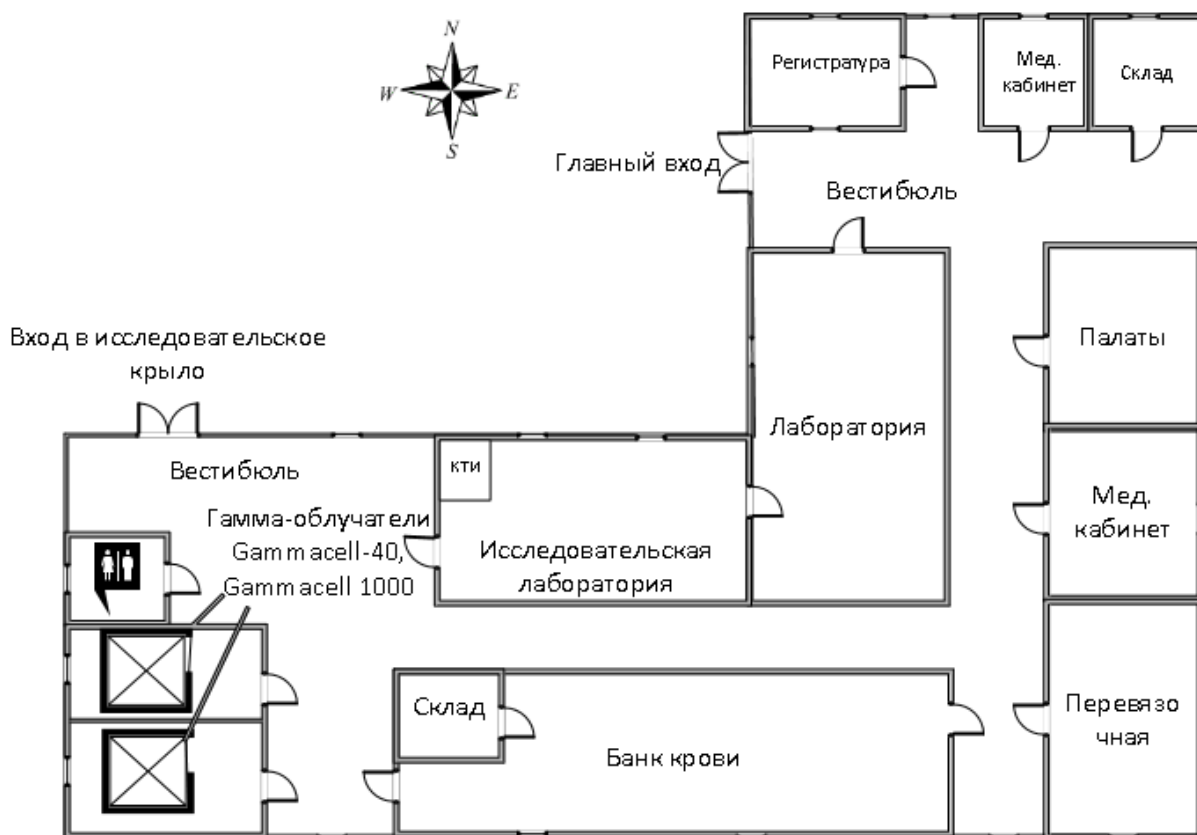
N
W
E
S

Регистратура

Мед. кабинет

Склад

Главный вход

Вестибюль

Вход в исследовательское крыло

Палаты

Лаборатория

Вестибюль

кти

Гамма-облучатели Gammacell-40, Gammacell 1000

Исследовательская лаборатория

Мед. кабинет

Склад

Банк крови

Перевязочная